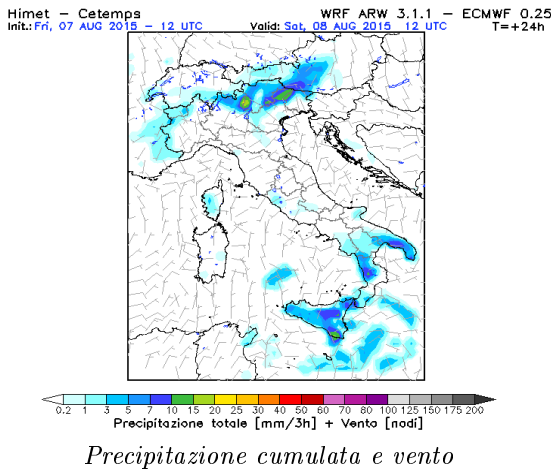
Himet – Cetemps
Init.: Fri, 07 AUG 2015 – 12 UTC

WRF ARW 3.1.1 – ECMWF 0.25
Valid: Sat, 08 AUG 2015 12 UTC
T=+24h

0.2 1 3 5 7 10 15 20 25 30 40 50 60 70 80 100 125 150 175 200
Precipitazione totale [mm/3h] + Vento [nodi]

Precipitazione cumulata e vento